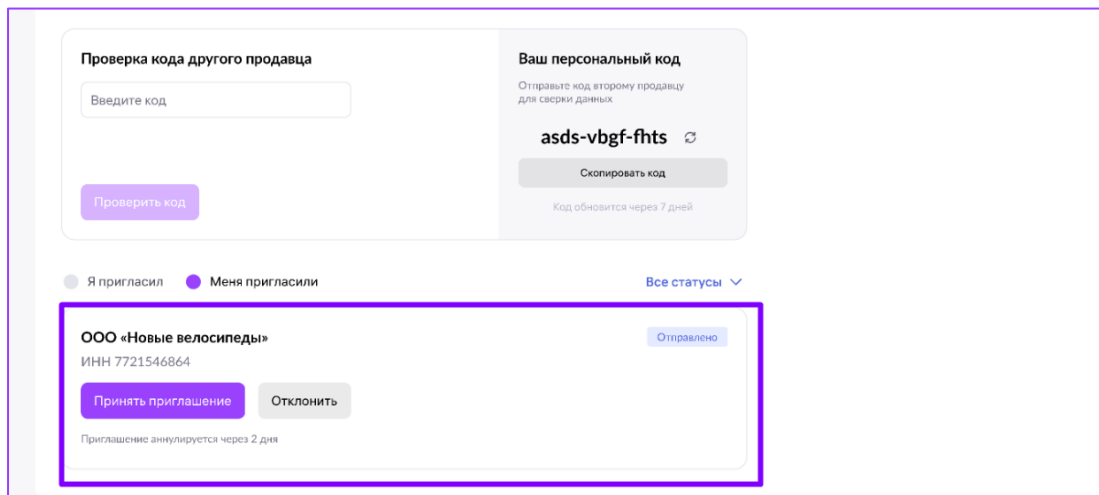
Проверка кода другого продавца

Введите код

Проверить код

Ваш персональный код

Отправьте код второму продавцу для сверки данных

asds-vbgf-fhts

Скопировать код

Код обновится через 7 дней

Я пригласил

Меня пригласили

Все статусы

ООО «Новые велосипеды»

Отправлено

ИНН 7721546864

Принять приглашение

Отклонить

Приглашение аннулируется через 2 дня